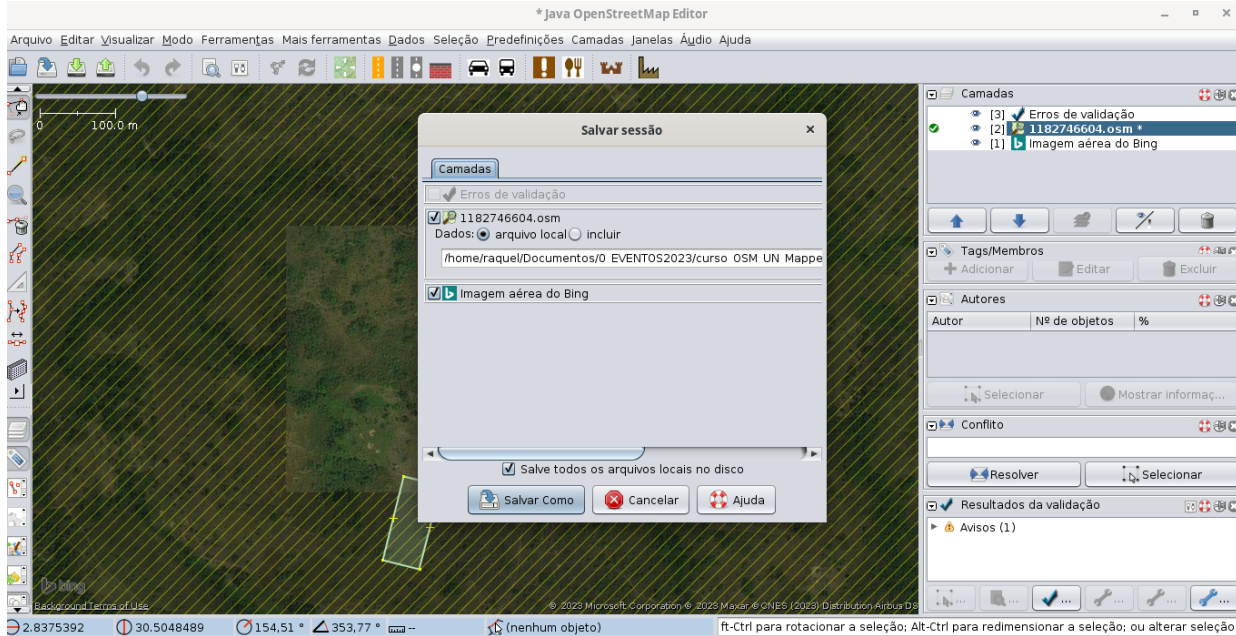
* Java OpenStreetMap Editor

Arquivo Editar Visualizar Modo Ferramentas Mais ferramentas Dados Seleção Predefinições Camadas Janelas Áudio Ajuda

0 100.0 m

Salvar sessão

Camadas

Erros de validação

1182746604.osm
Dados: arquivo local incluir
/home/raquel/Documentos/0 EVENTOS2023/curso OSM UN Mappe

Imagem aérea do Bing

Salve todos os arquivos locais no disco

Salvar Como Cancelar Ajuda

Camadas
[3] Erros de validação
[2] 1182746604.osm *
[1] Imagem aérea do Bing

Tags/Membros
Adicionar Editar Excluir

Autores
| Autor | Nº de objetos | % |
|---|---|---|

Selecionar Mostrar informaç...

Conflito
Resolver Selecionar

Resultados da validação
Avisos (1)

bing
Background Terms of Use
© 2023 Microsoft Corporation © 2023 Maxar ©CNES (2023) Distribution Airbus DS

2.8375392 30.5048489 154,51 ° 353,77 ° -- (nenhum objeto) ft-Ctrl para rotacionar a seleção; Alt-Ctrl para redimensionar a seleção; ou alterar seleção